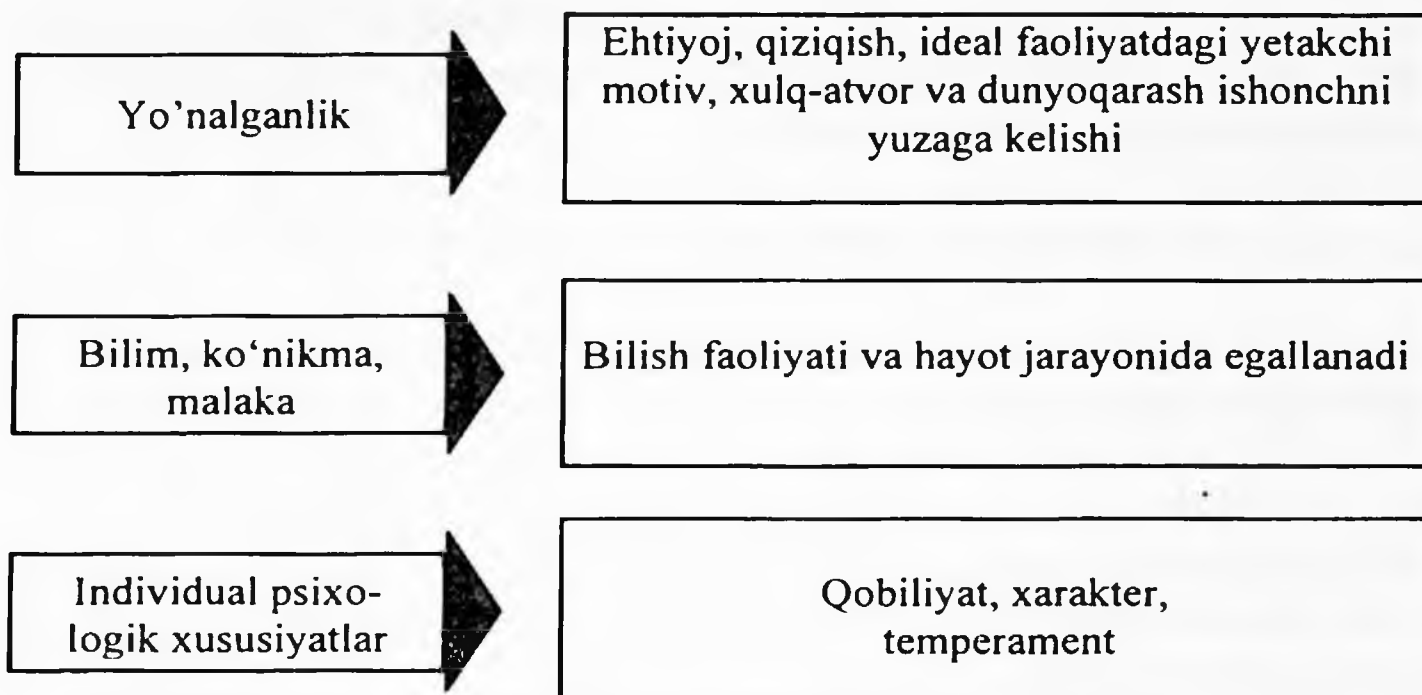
Yo’nalganlik

Ehtiyoj, qiziqish, ideal faoliyatdagi yetakchi motiv, xulq-atvor va dunyoqarash ishonchni yuzaga kelishi

Bilim, ko‘nikma, malaka

Bilish faoliyati va hayot jarayonida egallanadi

Individual psixologik xususiyatlar

Qobiliyat, xarakter, temperament